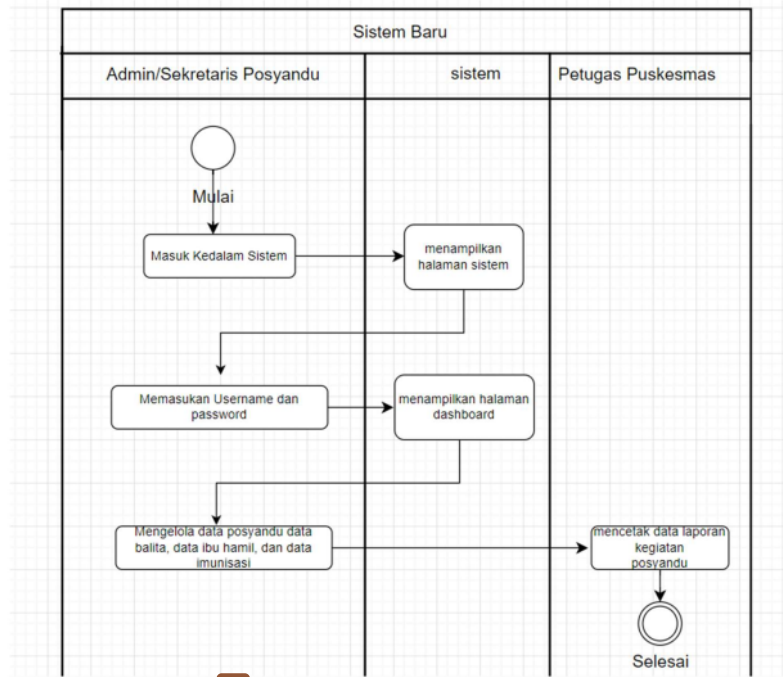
Sistem Baru

Admin/Sekretaris Posyandu

sistem

Petugas Puskesmas

Mulai

Masuk Kedalam Sistem

menampilkan halaman sistem

Memasukan Username dan password

menampilkan halaman dashboard

Mengelola data posyandu data balita, data ibu hamil, dan data imunisasi

mencetak data laporan kegiatan posyandu

Selesai